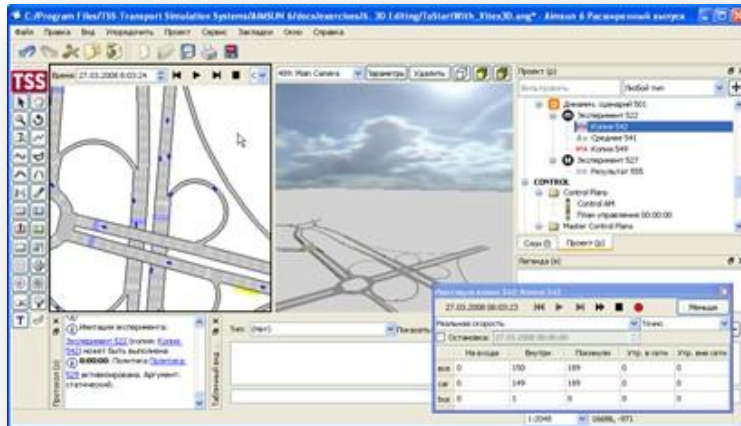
C:/Program Files/TSS-Transport Simulation Systems/AIMSUN 6/docs/exercises/6. 3D Editing/ToStartWith_Vites3D.ang* - Aimsun 6 Расширенный выпуск

Файл Правка Вид Упорядочить Проект Сервис Закладки Окно Справка

TSS

Время 27.03.2008 0:03:24

499: Main Camera Параметры Удалить

Проект (р)

Фильтровать Любой тип

Динамич. сценарий 501
Эксперимент 522
Копия 542
Средние 541
Копия 549
Эксперимент 527
Результат 555
CONTROL
Control Plans
Control AM
План управления 00:00:00
Master Control Plans

Слои (l) Проект (р)

Легенда (к)

Имитация копии 542 Копия 542

27.03.2008 0:03:23

Меньше

Реальная скорость Точно

Остановка: 27.03.2008 00:00:00

| | На входе | Внутри | Покинули | Утр. в сети | Утр. вне сети |
|---|---|---|---|---|---|
| все | 0 | 150 | 189 | 0 | 0 |
| car | 0 | 149 | 189 | 0 | 0 |
| bus | 0 | 1 | 0 | 0 | 0 |

Имитация эксперимента.
Эксперимент 522 (копия: Копия 542) может быть выполнен.
0:00:00: Политика Политика 529 активирована. Аргумент: статический.

Протокол (о)

Тип: (нет) Показать

Табличный вид

1:2048 16686, -971